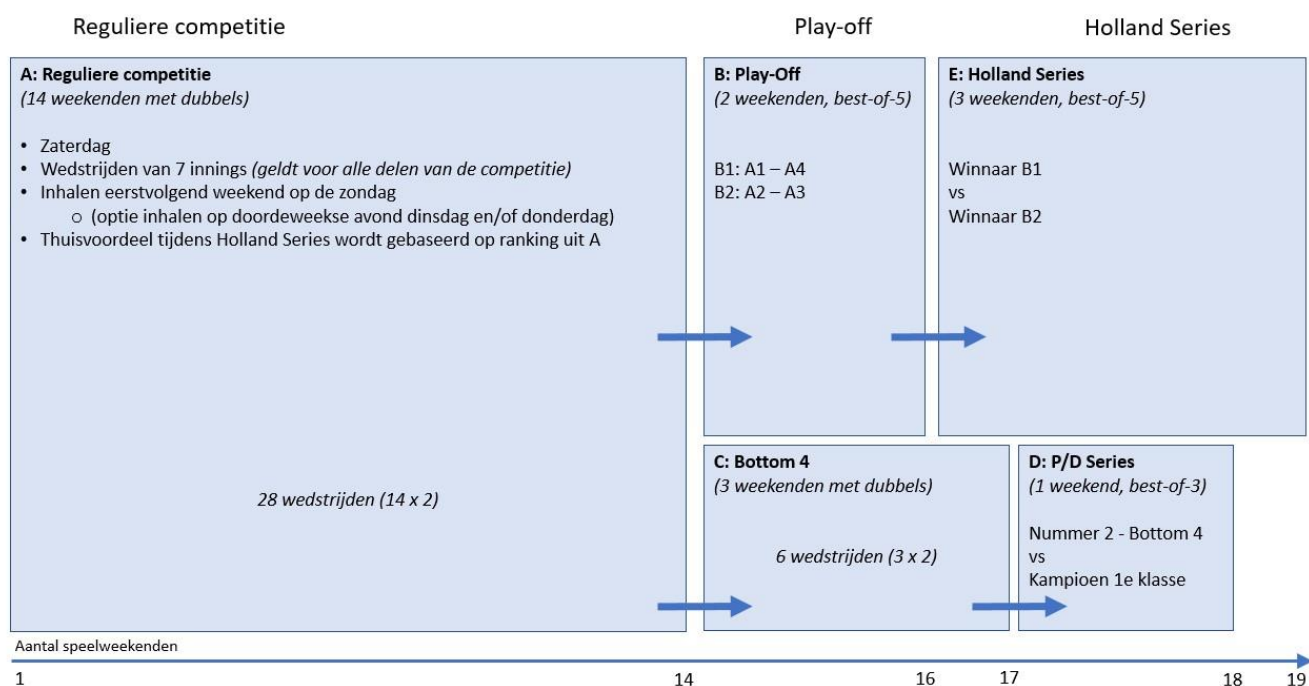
Reguliere competitie

Play-off

Holland Series

**A: Reguliere competitie**
*(14 weekenden met dubbels)*

- Zaterdag
- Wedstrijden van 7 innings *(geldt voor alle delen van de competitie)*
- Inhalen eerstvolgend weekend op de zondag
  - (optie inhalen op doordeweekse avond dinsdag en/of donderdag)
- Thuisvoordeel tijdens Holland Series wordt gebaseerd op ranking uit A

*28 wedstrijden (14 x 2)*

**B: Play-Off**
*(2 weekenden, best-of-5)*

B1: A1 – A4
B2: A2 – A3

**E: Holland Series**
*(3 weekenden, best-of-5)*

Winnaar B1
vs
Winnaar B2

**C: Bottom 4**
*(3 weekenden met dubbels)*

*6 wedstrijden (3 x 2)*

**D: P/D Series**
*(1 weekend, best-of-3)*

Nummer 2 - Bottom 4
vs
Kampioen 1e klasse

Aantal speelweekenden

1 14 16 17 18 19